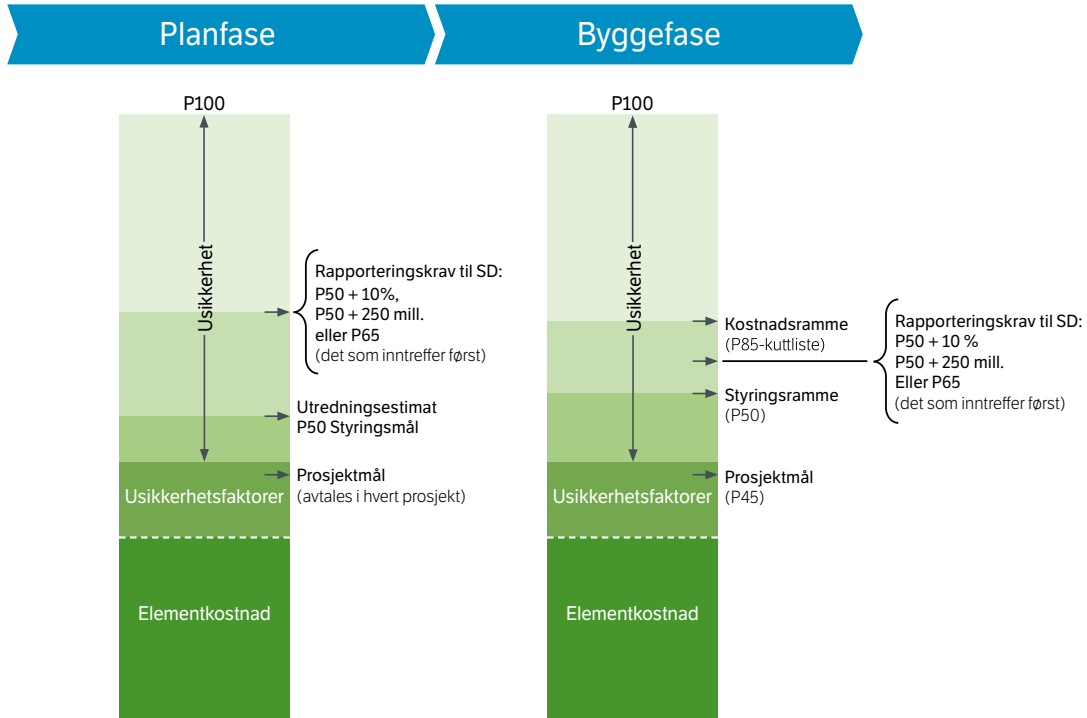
Planfase

Byggefase

P100

Usikkerhet

Rapporteringskrav til SD:
P50 + 10%,
P50 + 250 mill.
eller P65
(det som inntreffer først)

Utredningsestimat
P50 Styringsmål

Prosjektmål
(avtales i hvert prosjekt)

Usikkerhetsfaktorer

Elementkostnad

P100

Usikkerhet

Kostnadsramme
(P85-kuttliste)

Rapporteringskrav til SD:
P50 + 10 %
P50 + 250 mill.
Eller P65
(det som inntreffer først)

Styringsramme
(P50)

Prosjektmål
(P45)

Usikkerhetsfaktorer

Elementkostnad